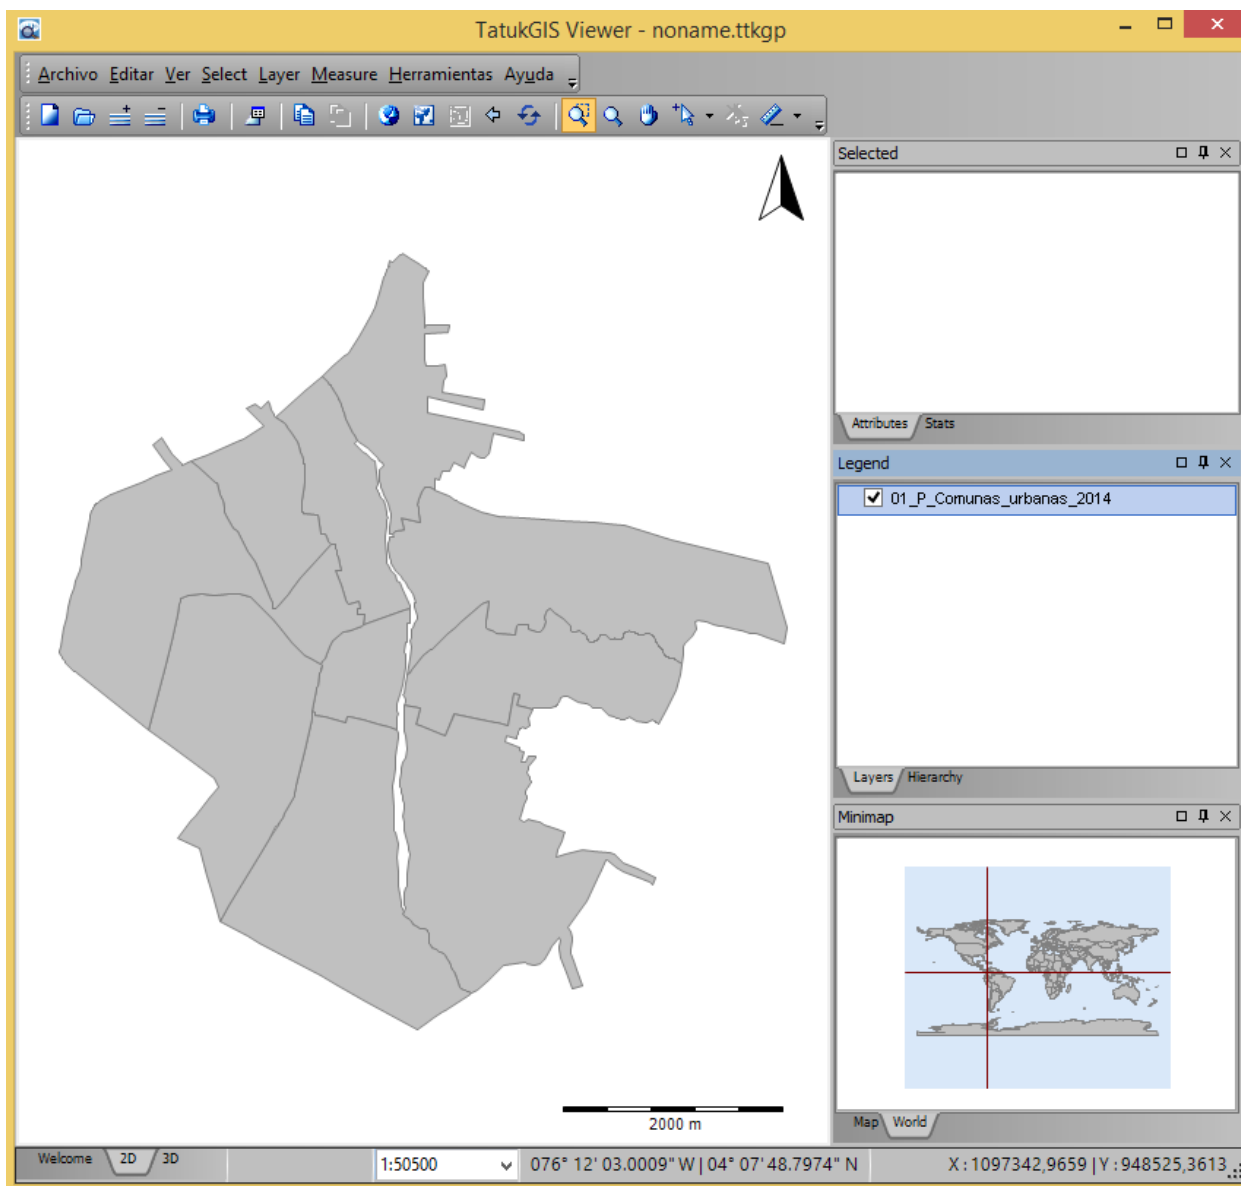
TatukGIS Viewer - noname.ttkgp

Archivo Editar Ver Select Layer Measure Herramientas Ayuda

Selected

Attributes Stats

Legend

01_P_Comunas_urbanas_2014

Layers Hierarchy

Minimap

Map World

2000 m

Welcome 2D 3D

1:50500

076° 12' 03.0009" W | 04° 07' 48.7974" N

X : 1097342,9659 | Y : 948525,3613